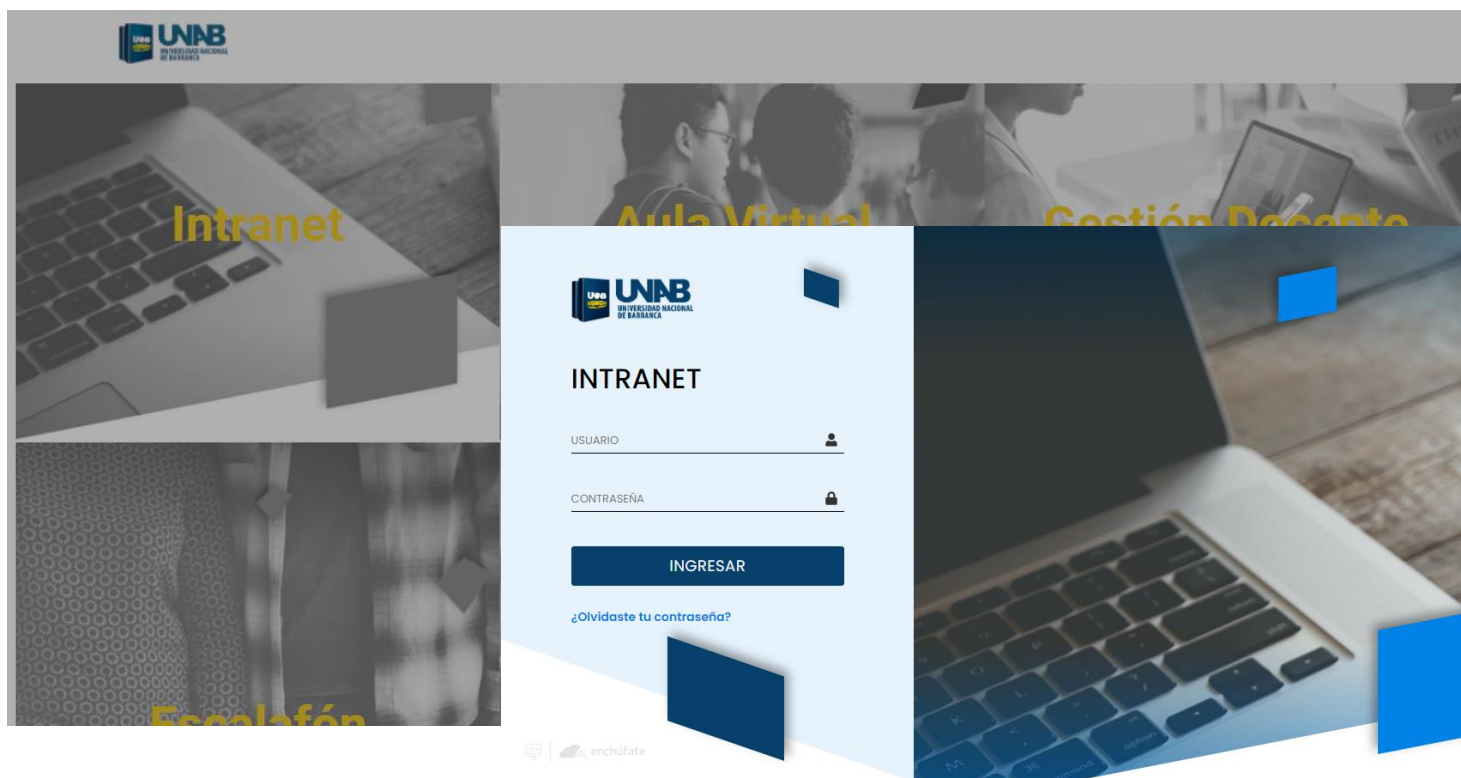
UNAB
UNIVERSIDAD NACIONAL DE BARRANCA

Intranet

Aula Virtual

Gestión Docente

Escalafón

UNAB
UNIVERSIDAD NACIONAL DE BARRANCA

INTRANET

USUARIO

CONTRASEÑA

INGRESAR

¿Olvidaste tu contraseña?

enchufate